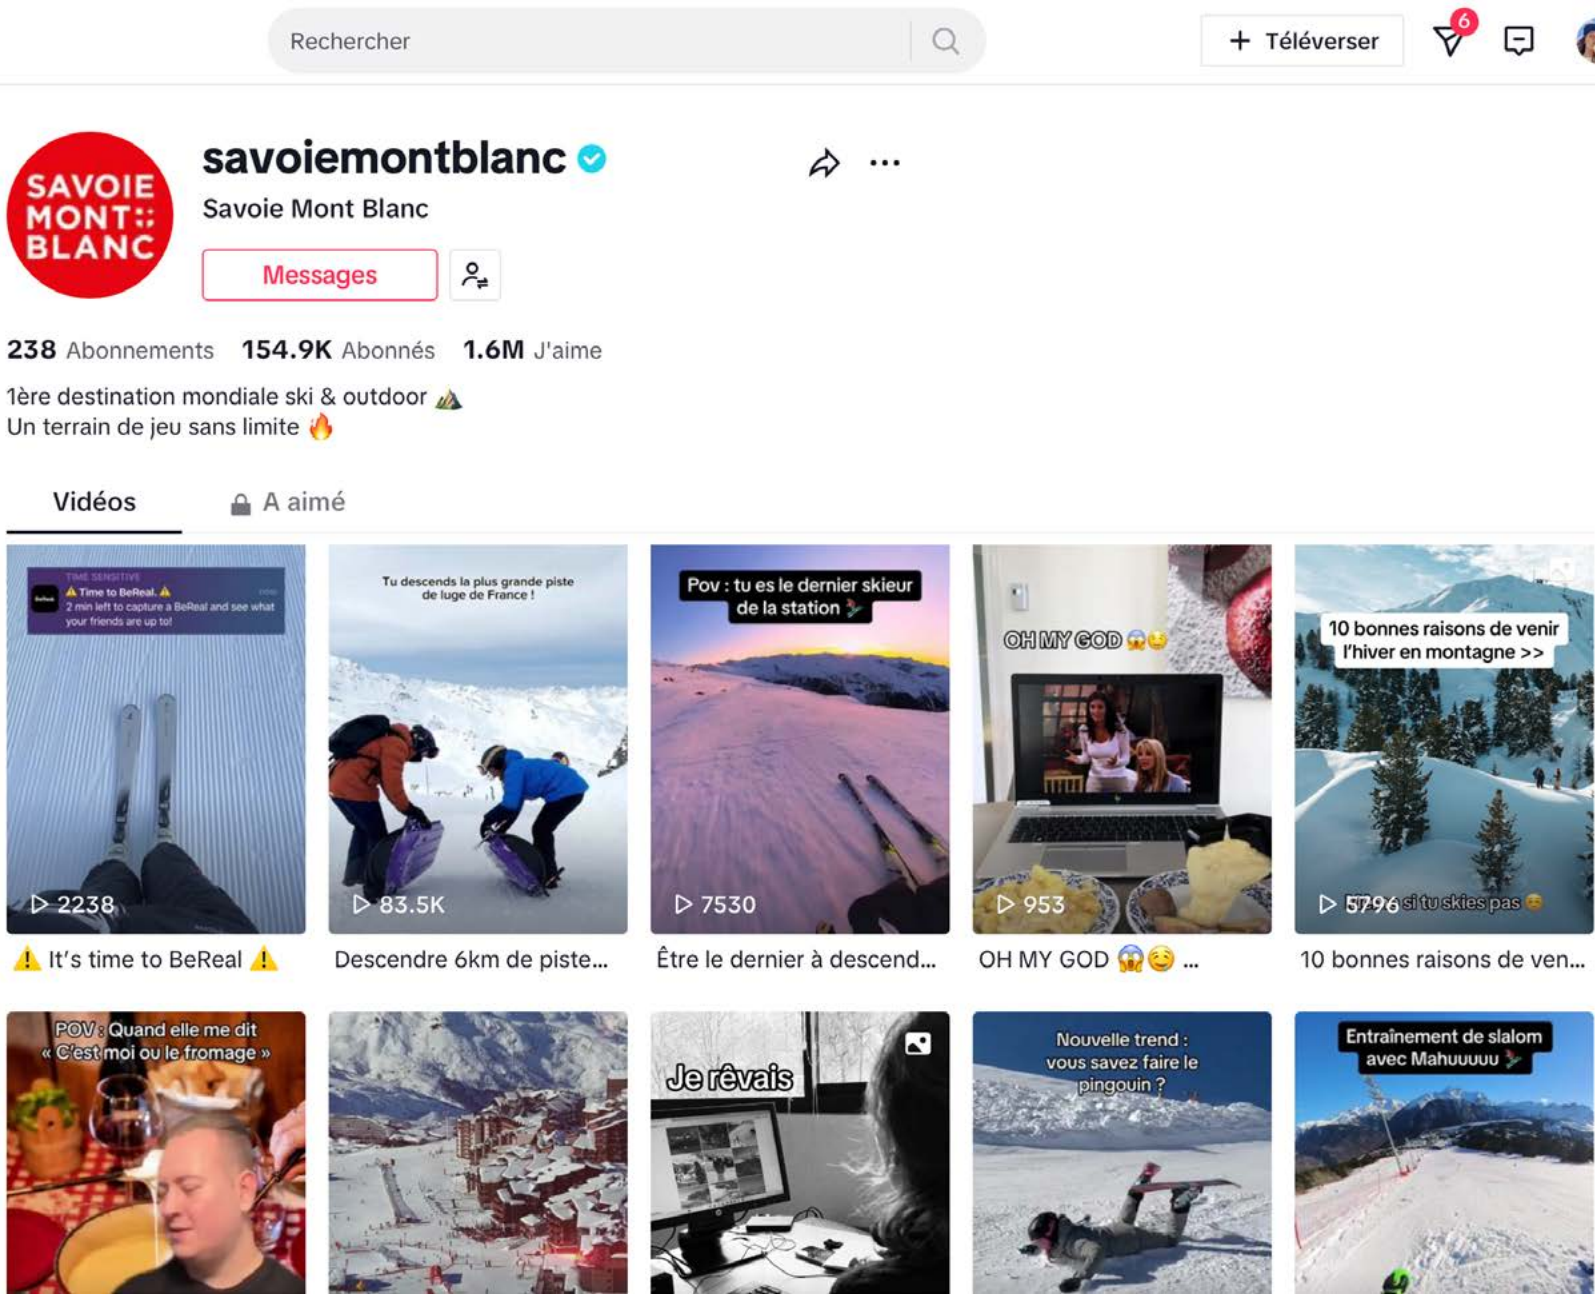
Rechercher

+ Téléverser

6

SAVOIE MONT BLANC

savoiemontblanc

Savoie Mont Blanc

Messages

238 Abonnements 154.9K Abonnés 1.6M J'aime

1ère destination mondiale ski & outdoor ⛰️
Un terrain de jeu sans limite 🔥

Vidéos

A aimé

TIME SENSITIVE
⚠️ Time to BeReal. ⚠️
2 min left to capture a BeReal and see what your friends are up to!

▷ 2238

⚠️ It's time to BeReal ⚠️

Tu descends la plus grande piste de luge de France !

▷ 83.5K

Descendre 6km de piste...

Pov : tu es le dernier skieur de la station 🏂

▷ 7530

Être le dernier à descend...

OH MY GOD 😱😌

▷ 953

OH MY GOD 😱😌 ...

10 bonnes raisons de venir l'hiver en montagne >>

▷ 5796 si tu skies pas 😕

10 bonnes raisons de ven...

POV : Quand elle me dit « C'est moi ou le fromage »

Je rêvais

Nouvelle trend : vous savez faire le pingouin ?

Entraînement de slalom avec Mahuuuuu 🏂